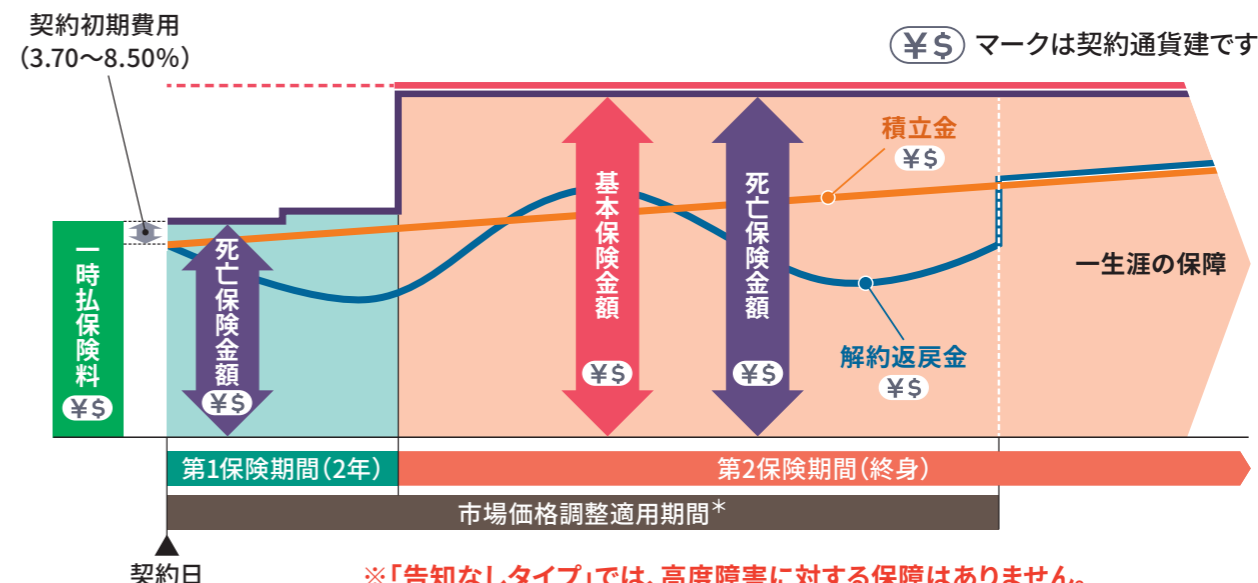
契約初期費用
(3.70〜8.50%)

¥$ マークは契約通貨建です

積立金
¥$

基本保険金額
¥$

死亡保険金額
¥$

一時払保険料
¥$

死亡保険金額
¥$

一生涯の保障

解約返戻金
¥$

第1保険期間(2年)

第2保険期間(終身)

市場価格調整適用期間*

契約日

※「告知なしタイプ」では、高度障害に対する保障はありません。